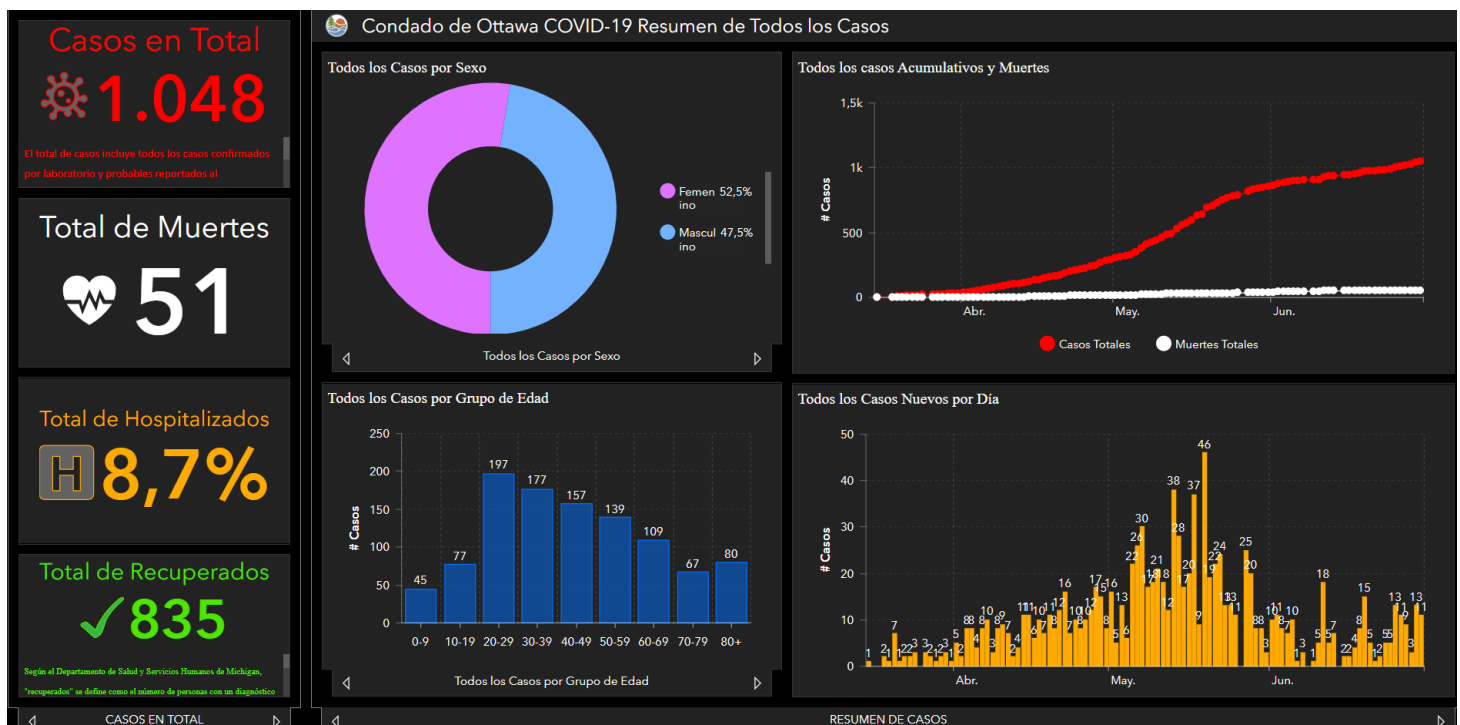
Casos en Total
1.048
El total de casos incluye todos los casos confirmados por laboratorio y probables reportados al

Total de Muertes
51

Total de Hospitalizados
H 8,7%

Total de Recuperados
✓835
Según el Departamento de Salud y Servicios Humanos de Michigan, "recuperados" se define como el número de personas con un diagnóstico

CASOS EN TOTAL

Condado de Ottawa COVID-19 Resumen de Todos los Casos

Todos los Casos por Sexo
Femenino 52,5%
Masculino 47,5%
Todos los Casos por Sexo

Todos los casos Acumulativos y Muertes
# Casos
1,5k
1k
500
0
Abr.
May.
Jun.
Casos Totales
Muertes Totales

Todos los Casos por Grupo de Edad
# Casos
250
200
150
100
50
0
| 0-9 | 10-19 | 20-29 | 30-39 | 40-49 | 50-59 | 60-69 | 70-79 | 80+ |
|---|---|---|---|---|---|---|---|---|
| 45 | 77 | 197 | 177 | 157 | 139 | 109 | 67 | 80 |
Todos los Casos por Grupo de Edad

Todos los Casos Nuevos por Día
# Casos
50
40
30
20
10
0
1 2 7 1 2 2 3 1 2 3 1 2 5 8 8 4 10 3 8 9 7 2 4 11 11 6 10 7 11 8 12 16 7 10 8 10 12 17 15 16 8 13 6 5 22 26 30 12 21 18 18 12 38 28 20 17 37 9 19 22 24 13 13 11 25 20 8 8 3 10 11 8 7 10 1 3 1 5 18 5 7 2 2 4 8 15 5 1 2 5 5 13 11 9 3 13 11
Abr.
May.
Jun.

RESUMEN DE CASOS